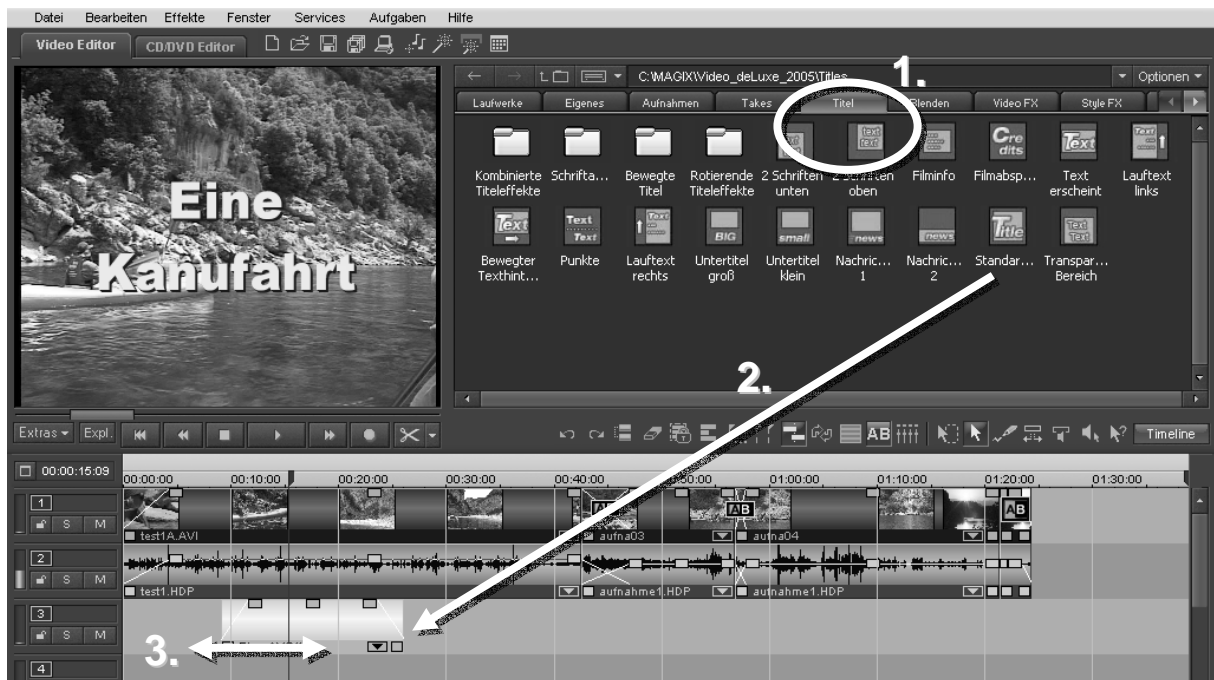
Datei Bearbeiten Effekte Fenster Services Aufgaben Hilfe

Video Editor CD/DVD Editor

C:\MAGIX\Video_deLuxe_2005\Titles

Optionen

1.

Laufwerke Eigenes Aufnahmen Takes Titel Blenden Video FX Style FX

Kombinierte Titeleffekte
Schrifta...
Bewegte Titel
Rotierende Titeleffekte
2 Schriften unten
2 Schriften oben
Filminfo
Filmabsp...
Text erscheint
Lauftext links
Bewegter Texthint...
Punkte
Lauftext rechts
Untertitel groß
Untertitel klein
Nachric... 1
Nachric... 2
Standar...
Transpar... Bereich

Eine Kanufahrt

2.

Extras Expl.

AB

Timeline

00:00:15:09

00:00:00 00:10:00 00:20:00 00:30:00 00:40:00 00:50:00 01:00:00 01:10:00 01:20:00 01:30:00

1 S M
test1A.AVI
aufna03
aufna04
AB
AB

2 S M
test1.HDP
aufnahme1.HDP
aufnahme1.HDP

3 S M

3.

4